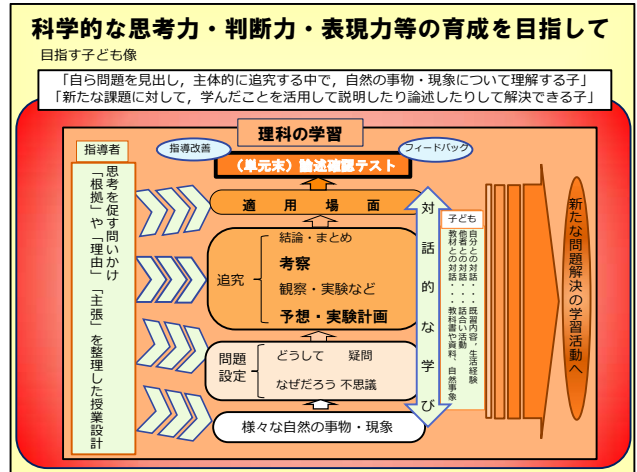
科学的な思考力・判断力・表現力等の育成を目指して

目指す子ども像

「自ら問題を見出し，主体的に追究する中で，自然の事物・現象について理解する子」
「新たな課題に対して，学んだことを活用して説明したり論述したりして解決できる子」

理科の学習

指導者

思考を促す問いかけ
「根拠」や「理由」
「主張」を整理した授業設計

指導改善

フィードバック

（単元末）論述確認テスト

適用場面

追究

結論・まとめ

考察

観察・実験など

予想・実験計画

問題設定

どうして　疑問

なぜだろう 不思議

様々な自然の事物・現象

対話的な学び

子ども

自分との対話・・・既習内容・生活経験
他者との対話・・・話合い活動
教材との対話・・・教科書や資料，自然事象

新たな問題解決の学習活動へ